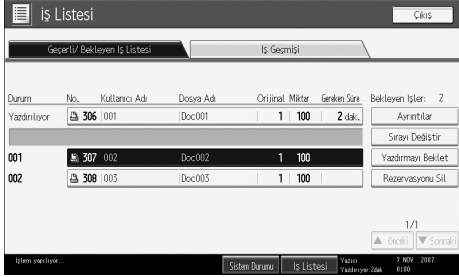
İş Listesi

Çıkış

Geçerli/ Bekleyen İş Listesi

İş Geçmişi

| Durum | No. | Kullanıcı Adı | Dosya Adı | Orijinal | Miktar | Gereken Süre |
|---|---|---|---|---|---|---|
| Yazdırılıyor | 306 | 001 | Doc001 | 1 | 100 | 2 dak. |
| 001 | 307 | 002 | Doc002 | 1 | 100 | |
| 002 | 308 | 003 | Doc003 | 1 | 100 | |

Bekleyen İşler: 2

Ayrıntılar

Sırayı Değiştir

Yazdırmayı Beklet

Rezervasyonu Sil

1/1

Önceki

Sonraki

İşlem yapılıyor...

Sistem Durumu

İş Listesi

Yazıcı
Yazdırıyor: 2dak

7 NOV 2007
8:00